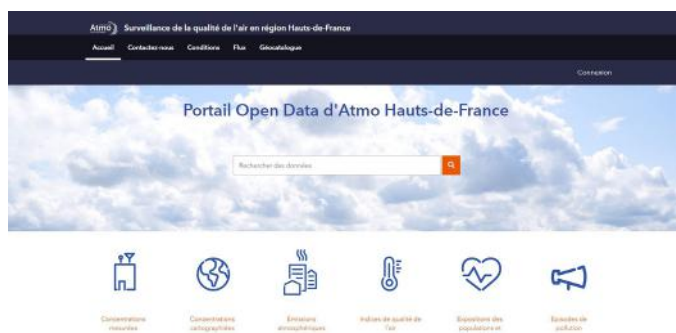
Atmo Surveillance de la qualité de l'air en région Hauts-de-France

Accueil Contactez-nous Conditions Flux Géocatalogue

Connexion

Portail Open Data d'Atmo Hauts-de-France

Rechercher des données

Concentrations mesurées

Concentrations cartographiées

Emissions atmosphériques

Indices de qualité de l'air

Expositions des populations et

Episodes de pollution